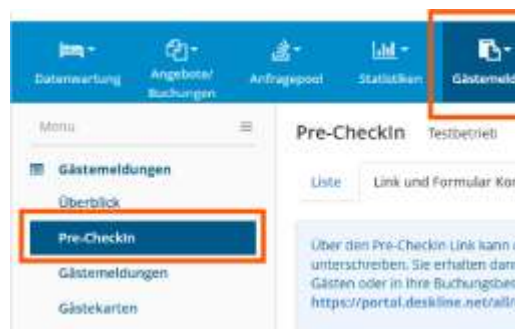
Datenwartung
Angebote/ Buchungen
Anfragepool
Statistiken
Gästemeld

Menu

Gästemeldungen
Überblick
Pre-Checkin
Gästemeldungen
Gästekarten

Pre-Checkin Testbetrieb

Liste
Link und Formular Kon

Über den Pre-Checkin Link kann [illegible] unterschreiben. Sie erhalten dan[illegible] Gästen oder in Ihre Buchungsbe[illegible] https://portal.deskline.net/all/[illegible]